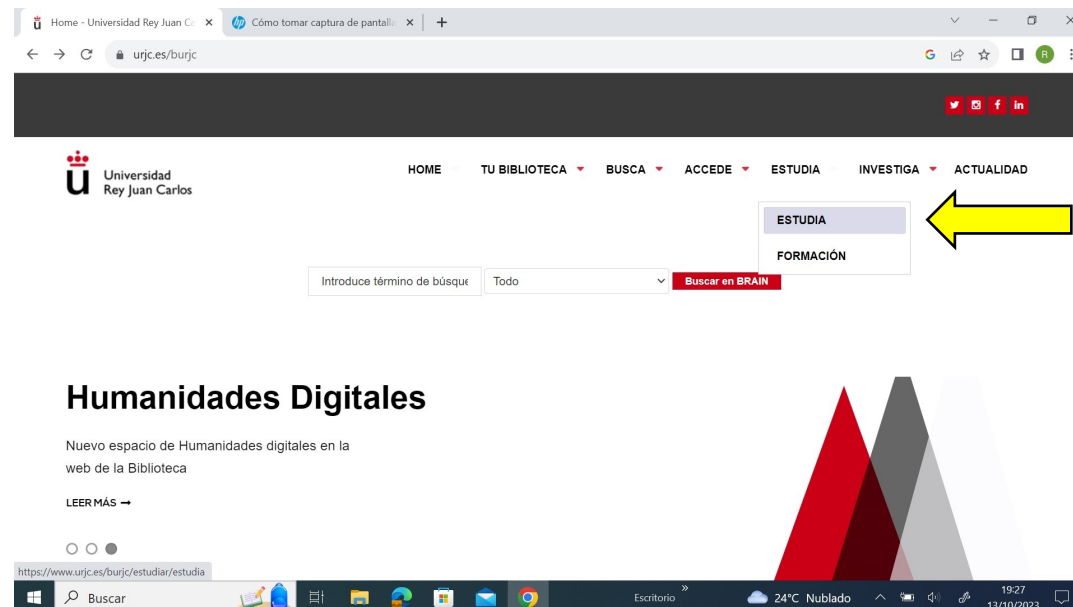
Home - Universidad Rey Juan C
Cómo tomar captura de pantall
urjc.es/burjc

Universidad Rey Juan Carlos

HOME TU BIBLIOTECA BUSCA ACCEDE ESTUDIA INVESTIGA ACTUALIDAD

ESTUDIA
FORMACIÓN

Introduce término de búsque
Todo
Buscar en BRAIN

Humanidades Digitales

Nuevo espacio de Humanidades digitales en la web de la Biblioteca

LEER MÁS →

https://www.urjc.es/burjc/estudiar/estudia

Buscar
Escritorio
24°C Nublado
19:27
13/10/2023